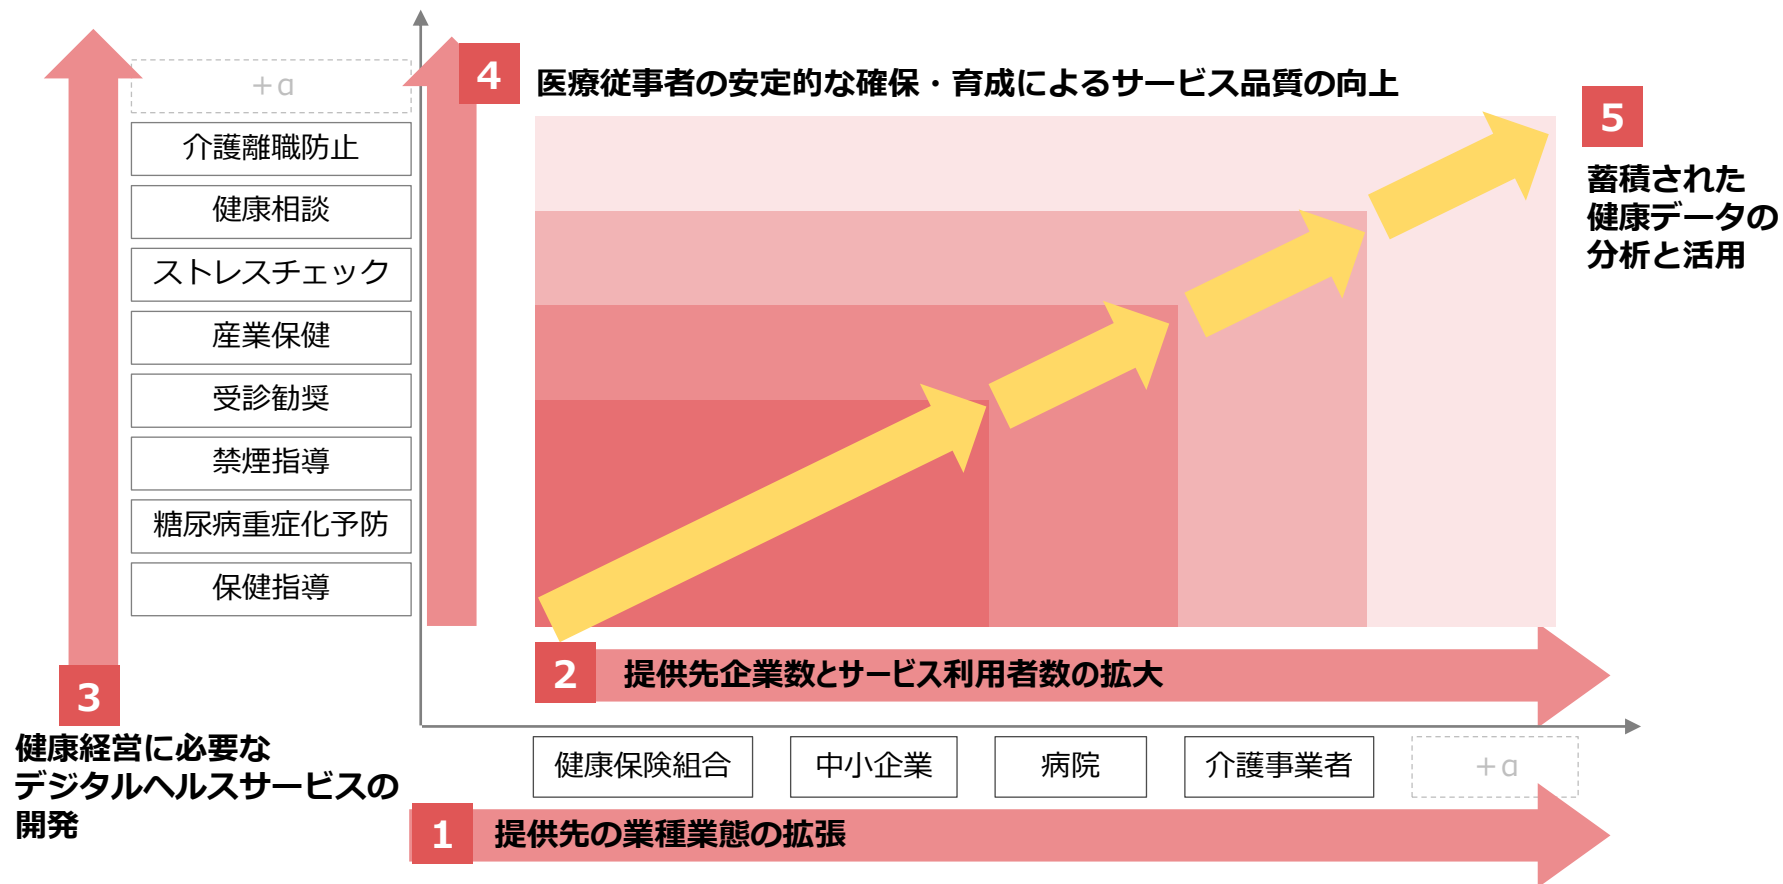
+α

介護離職防止

健康相談

ストレスチェック

産業保健

受診勧奨

禁煙指導

糖尿病重症化予防

保健指導

3
健康経営に必要なデジタルヘルスサービスの開発

4
医療従事者の安定的な確保・育成によるサービス品質の向上

5
蓄積された健康データの分析と活用

2
提供先企業数とサービス利用者数の拡大

健康保険組合

中小企業

病院

介護事業者

+α

1
提供先の業種業態の拡張